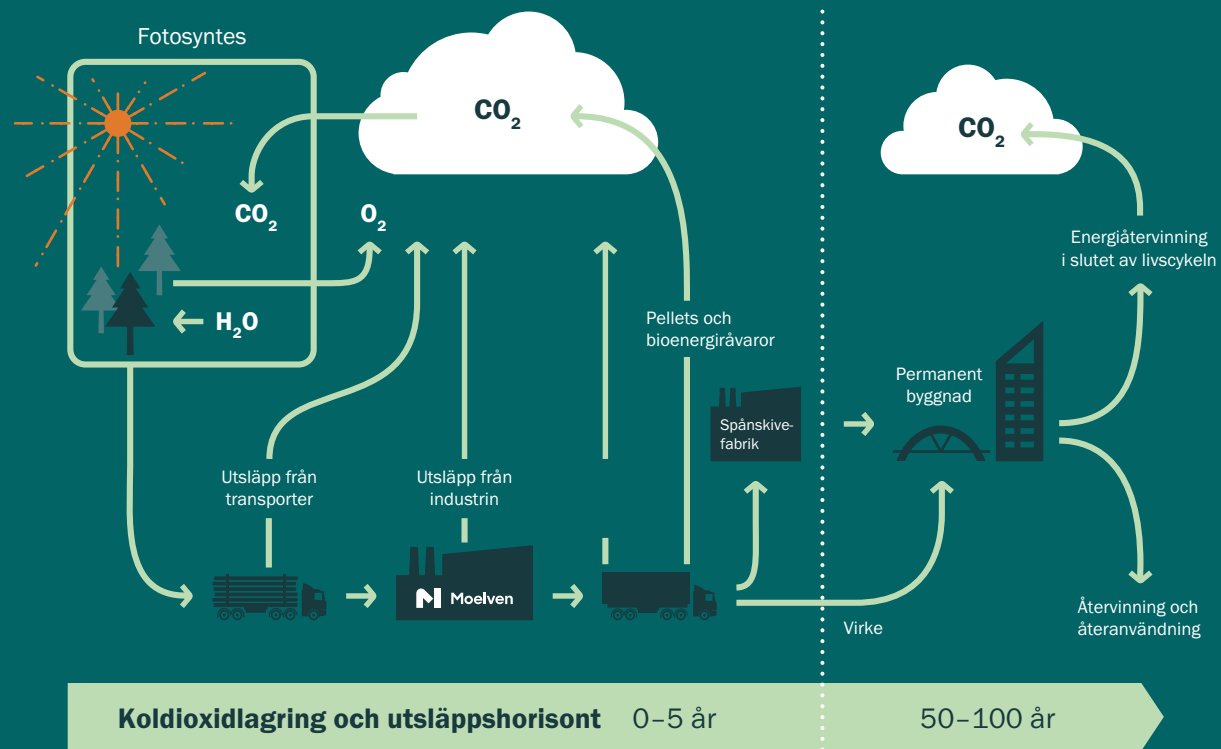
Fotosyntes

$CO_2$

$CO_2$

$O_2$

$H_2O$

$CO_2$

Energiåtervinning i slutet av livscykeln

Pellets och bioenergiråvaror

Permanent byggnad

Spånskivefabrik

Utsläpp från transporter

Utsläpp från industrin

Moelven

Virke

Återvinning och återanvändning

Koldioxidlagring och utsläppshorisont 0–5 år 50–100 år